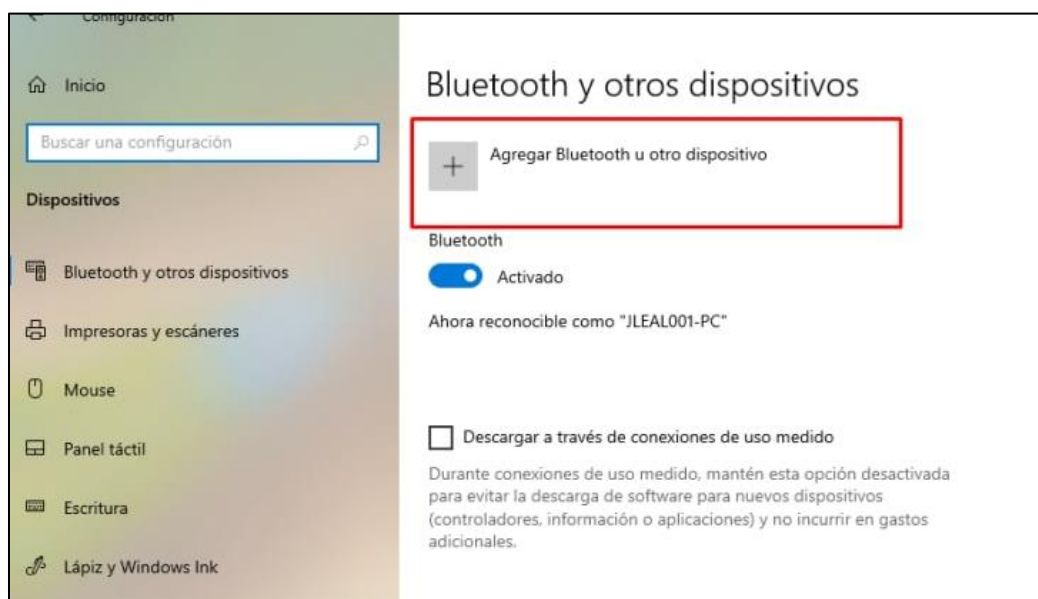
Configuración

Inicio

Buscar una configuración

Dispositivos

Bluetooth y otros dispositivos

Impresoras y escáneres

Mouse

Panel táctil

Escritura

Lápiz y Windows Ink

Bluetooth y otros dispositivos

+ Agregar Bluetooth u otro dispositivo

Bluetooth

Activado

Ahora reconocible como "JLEAL001-PC"

Descargar a través de conexiones de uso medido

Durante conexiones de uso medido, mantén esta opción desactivada para evitar la descarga de software para nuevos dispositivos (controladores, información o aplicaciones) y no incurrir en gastos adicionales.